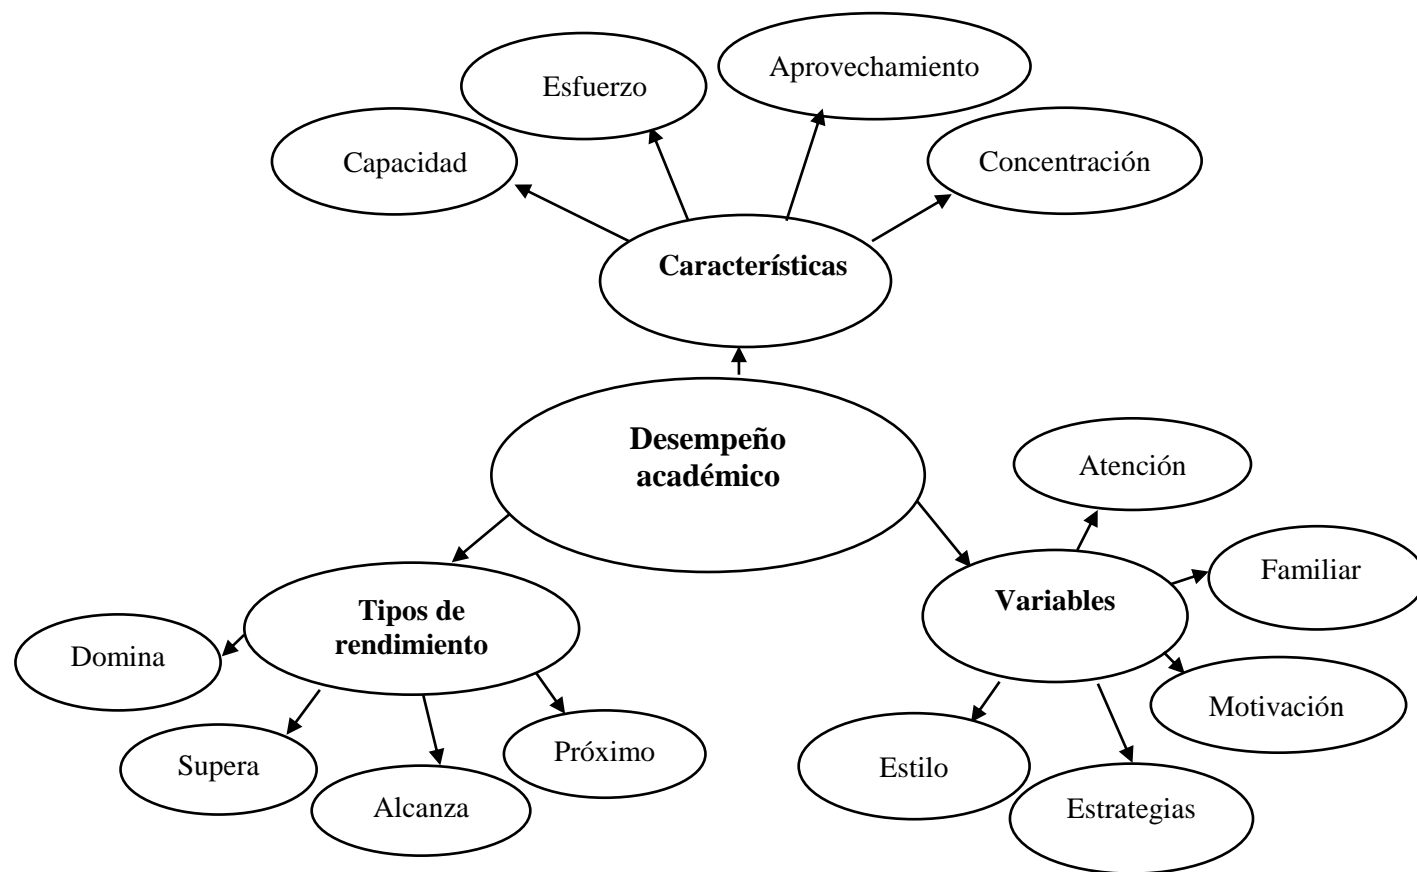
Esfuerzo

Aprovechamiento

Capacidad

Concentración

**Características**

**Desempeño académico**

Atención

Familiar

**Variables**

**Tipos de rendimiento**

Domina

Motivación

Supera

Próximo

Alcanza

Estilo

Estrategias